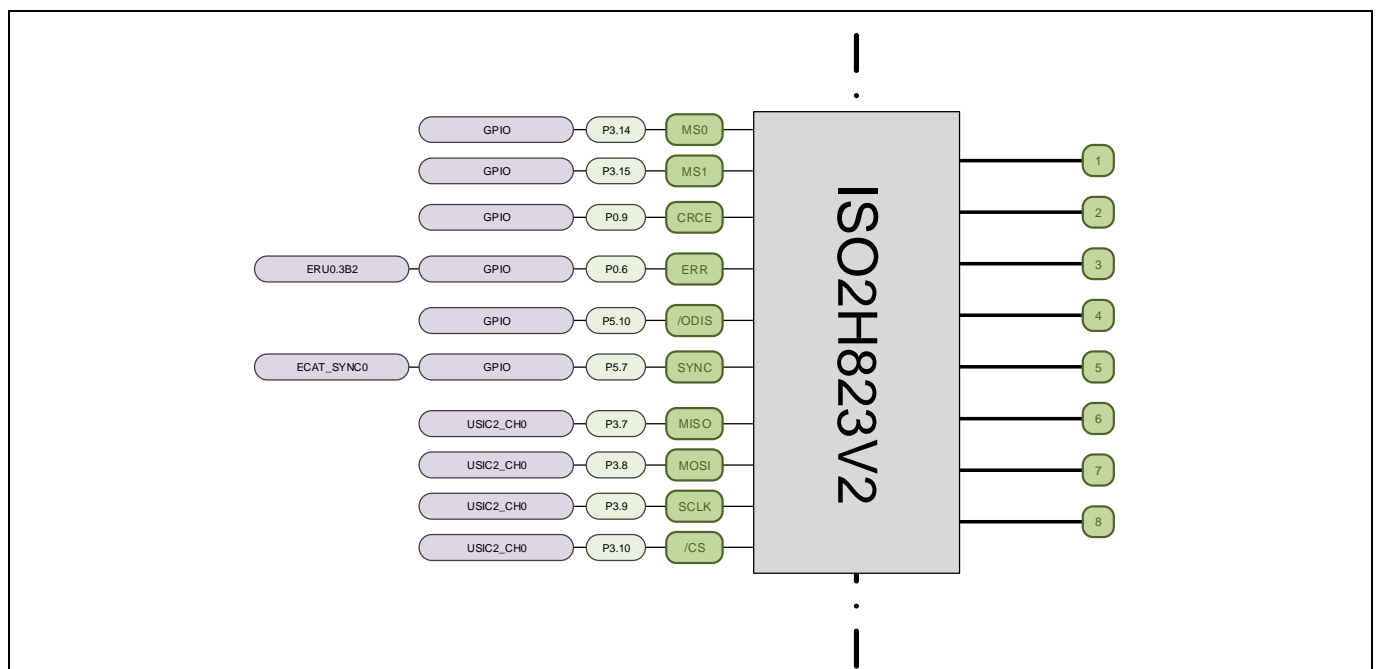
GPIO P3.14 MS0
GPIO P3.15 MS1
GPIO P0.9 CRCE
ERU0.3B2 GPIO P0.6 ERR
GPIO P5.10 /ODIS
ECAT_SYNC0 GPIO P5.7 SYNC
USIC2_CH0 P3.7 MISO
USIC2_CH0 P3.8 MOSI
USIC2_CH0 P3.9 SCLK
USIC2_CH0 P3.10 /CS

ISO2H823V2

1
2
3
4
5
6
7
8